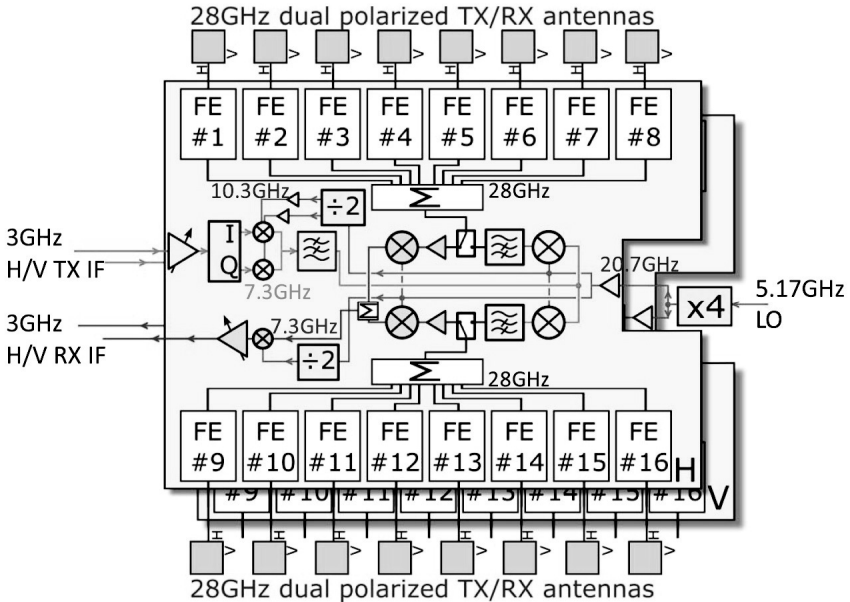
28GHz dual polarized TX/RX antennas

FE #1
FE #2
FE #3
FE #4
FE #5
FE #6
FE #7
FE #8

10.3GHz
÷2
28GHz
$\Sigma$

3GHz
H/V TX IF

I
Q

7.3GHz
20.7GHz

5.17GHz
LO
x4

3GHz
H/V RX IF

7.3GHz
$\Sigma$
÷2

$\Sigma$
28GHz

FE #9
FE #10
FE #11
FE #12
FE #13
FE #14
FE #15
FE #16
H

#9 #10 #11 #12 #13 #14 #15 #16
V

28GHz dual polarized TX/RX antennas